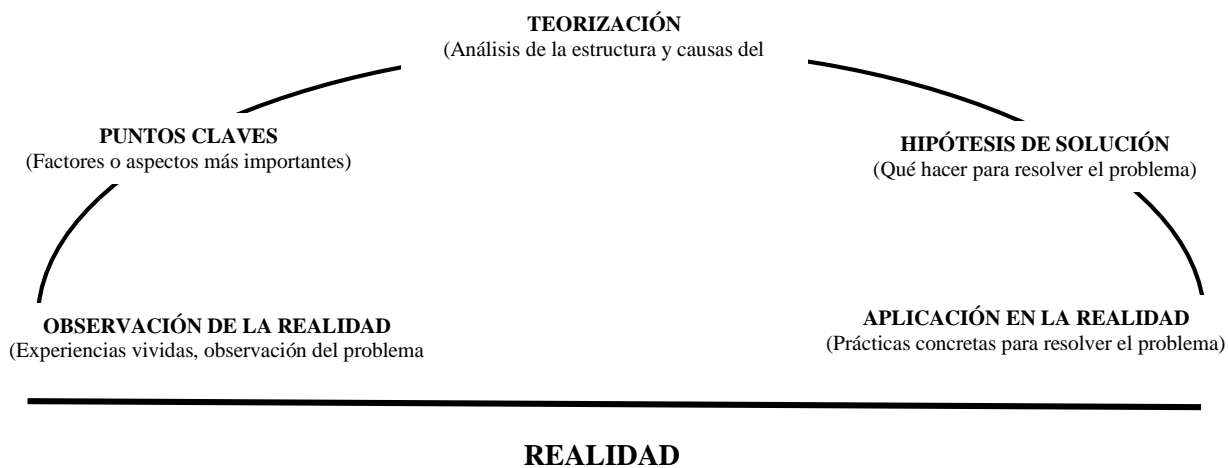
TEORIZACIÓN
(Análisis de la estructura y causas del

PUNTOS CLAVES
(Factores o aspectos más importantes)

HIPÓTESIS DE SOLUCIÓN
(Qué hacer para resolver el problema)

OBSERVACIÓN DE LA REALIDAD
(Experiencias vividas, observación del problema

APLICACIÓN EN LA REALIDAD
(Prácticas concretas para resolver el problema)

REALIDAD